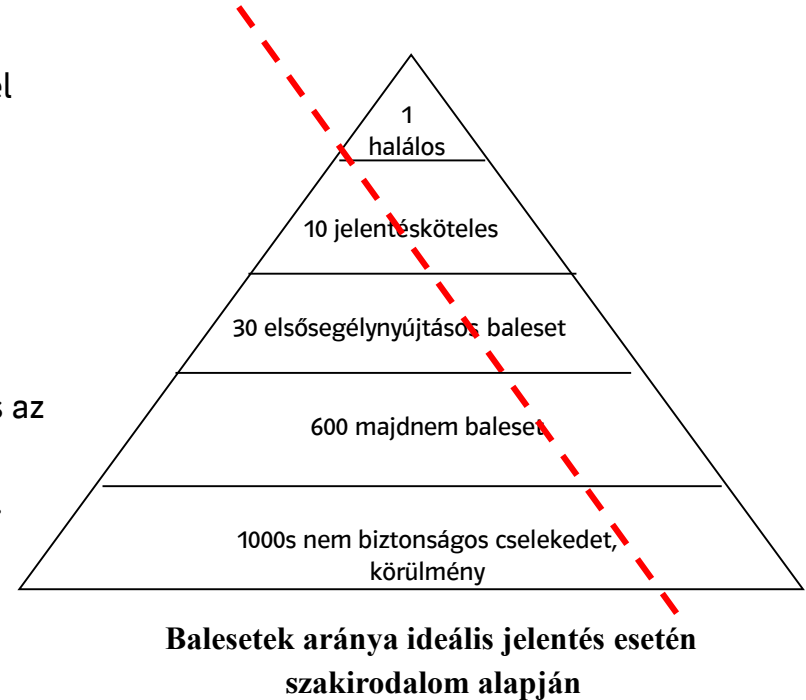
el

s az

1
halálos

10 jelentésköteles

30 elsősegélynyújtásos baleset

600 majdnem baleset

1000s nem biztonságos cselekedet, körülmény

Balesetek aránya ideális jelentés esetén szakirodalom alapján